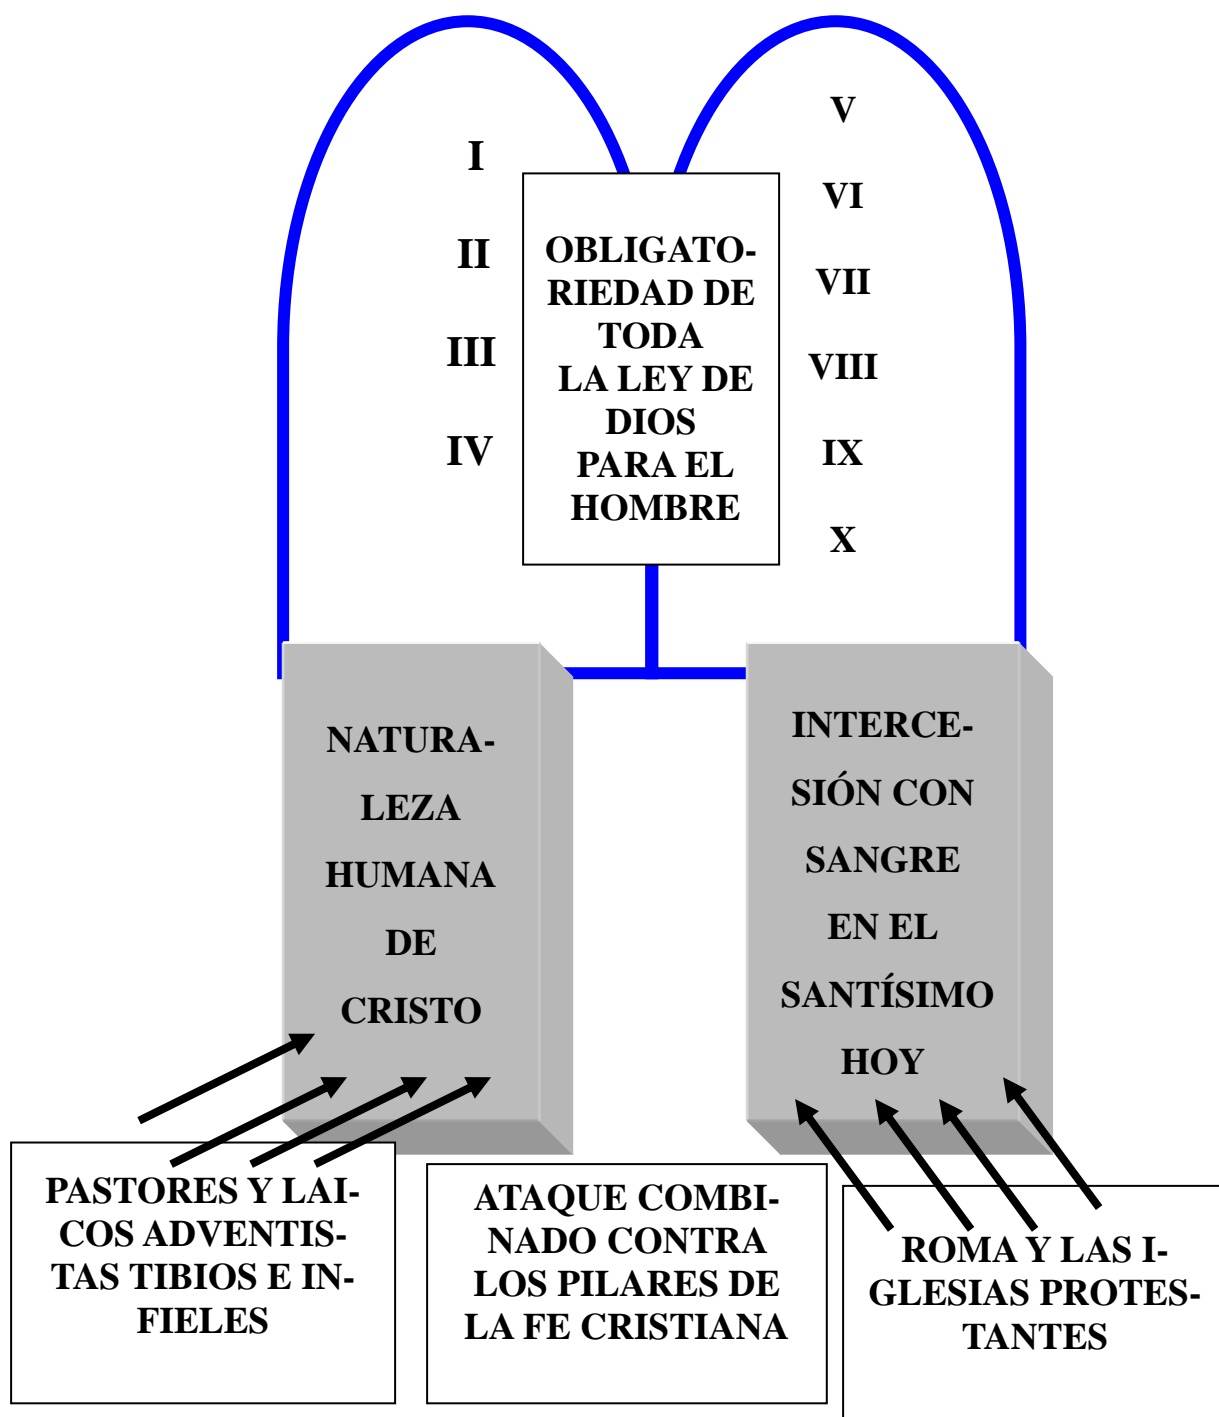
I

II

III

IV

OBLIGATORIEDAD DE TODA LA LEY DE DIOS PARA EL HOMBRE

V

VI

VII

VIII

IX

X

NATURALEZA HUMANA DE CRISTO

INTERCESIÓN CON SANGRE EN EL SANTÍSIMO HOY

PASTORES Y LAICOS ADVENTISTAS TIBIOS E INFIELES

ATAQUE COMBINADO CONTRA LOS PILARES DE LA FE CRISTIANA

ROMA Y LAS IGLESIAS PROTESTANTES